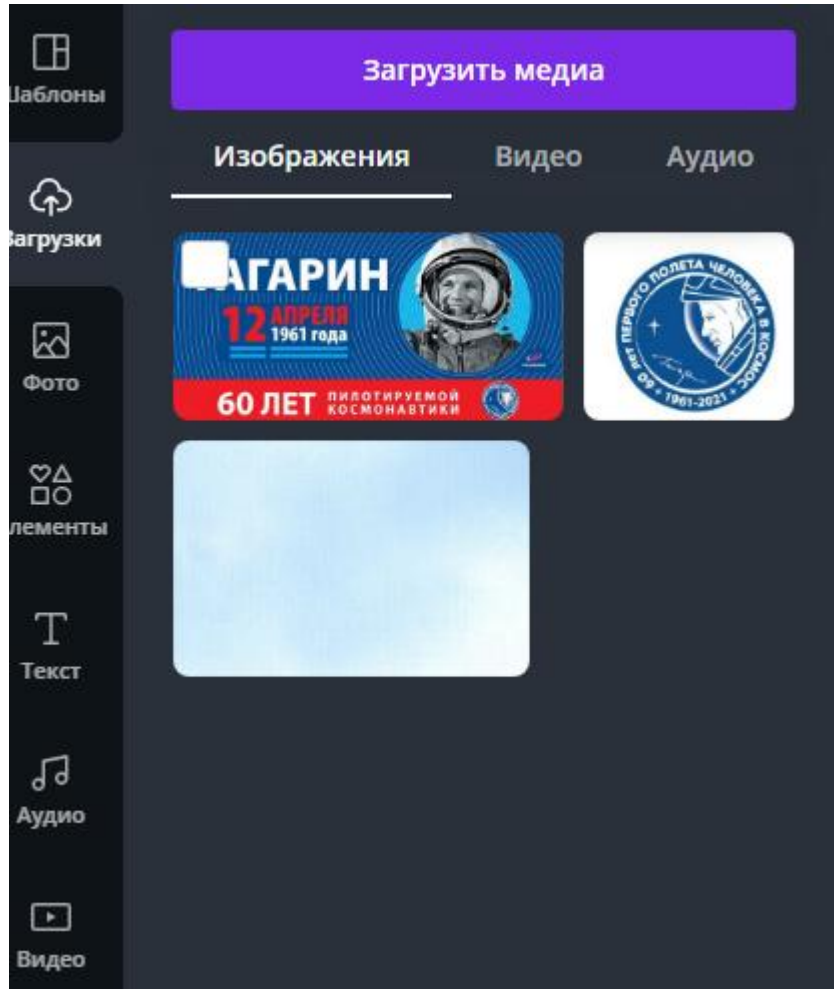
Шаблоны

Загрузки

Фото

лементы

Текст

Аудио

Видео

Загрузить медиа

Изображения

Видео

Аудио

АГАРИН
12 АПРЕЛЯ 1961 года
60 ЛЕТ ПИЛОТИРУЕМОЙ КОСМОНАВТИКИ

60 ЛЕТ ПЕРВОГО ПОЛЕТА ЧЕЛОВЕКА В КОСМОС
1961-2021